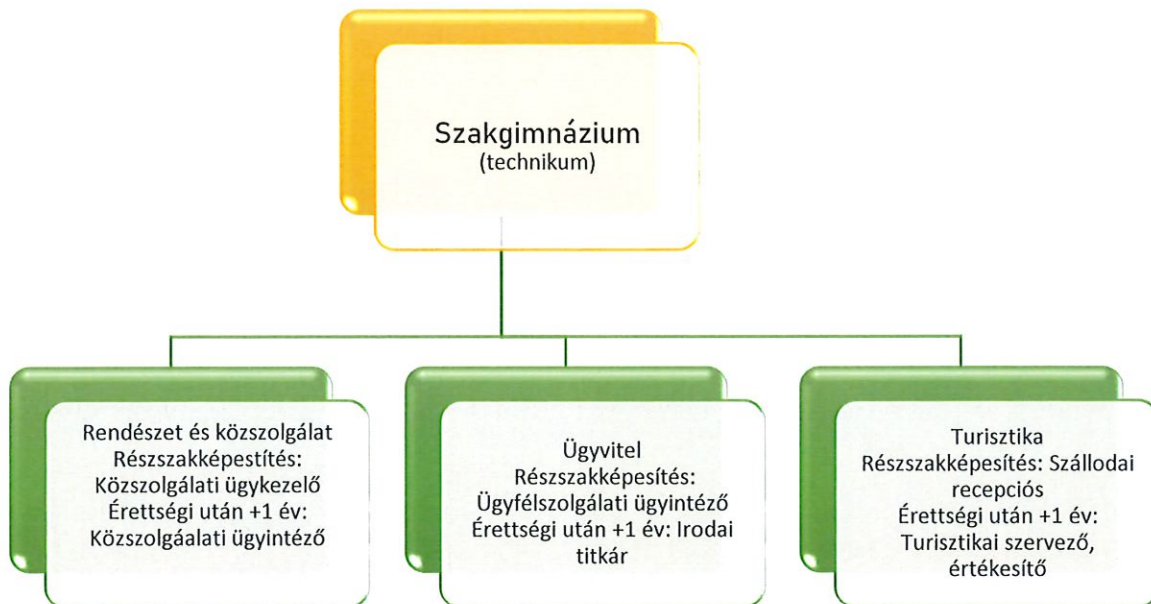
Szakgimnázium
(technikum)

Rendészet és közszolgálat
Részszakképesítés:
Közszolgálati ügykezelő
Érettségi után +1 év:
Közszolgáalati ügyintéző

Ügyvitel
Részszakképesítés:
Ügyfélszolgálati ügyintéző
Érettségi után +1 év: Irodai titkár

Turisztika
Részszakképesítés: Szállodai recepciós
Érettségi után +1 év:
Turisztikai szervező, értékesítő